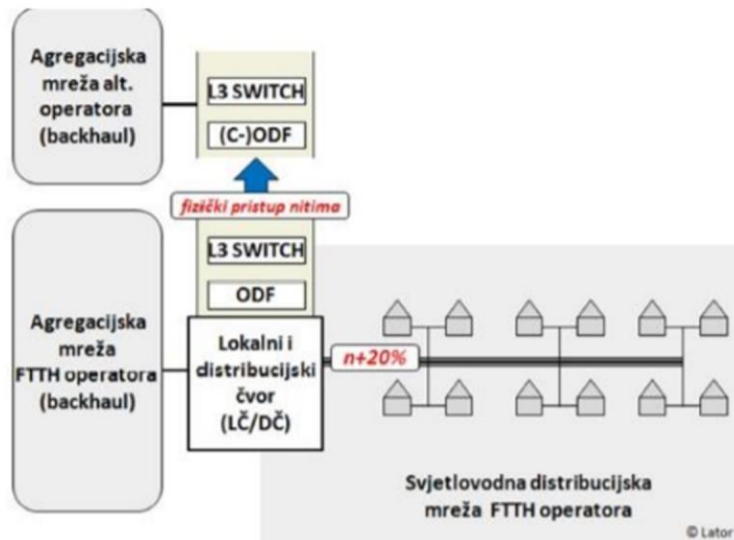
Agregacijska mreža alt. operatora (backhaul)

L3 SWITCH

(C-)ODF

fizički pristup nitima

L3 SWITCH

ODF

Agregacijska mreža FTTH operatora (backhaul)

Lokalni i distribucijski čvor (LČ/DČ)

n+20%

Svjetlovodna distribucijska mreža FTTH operatora

© Lator